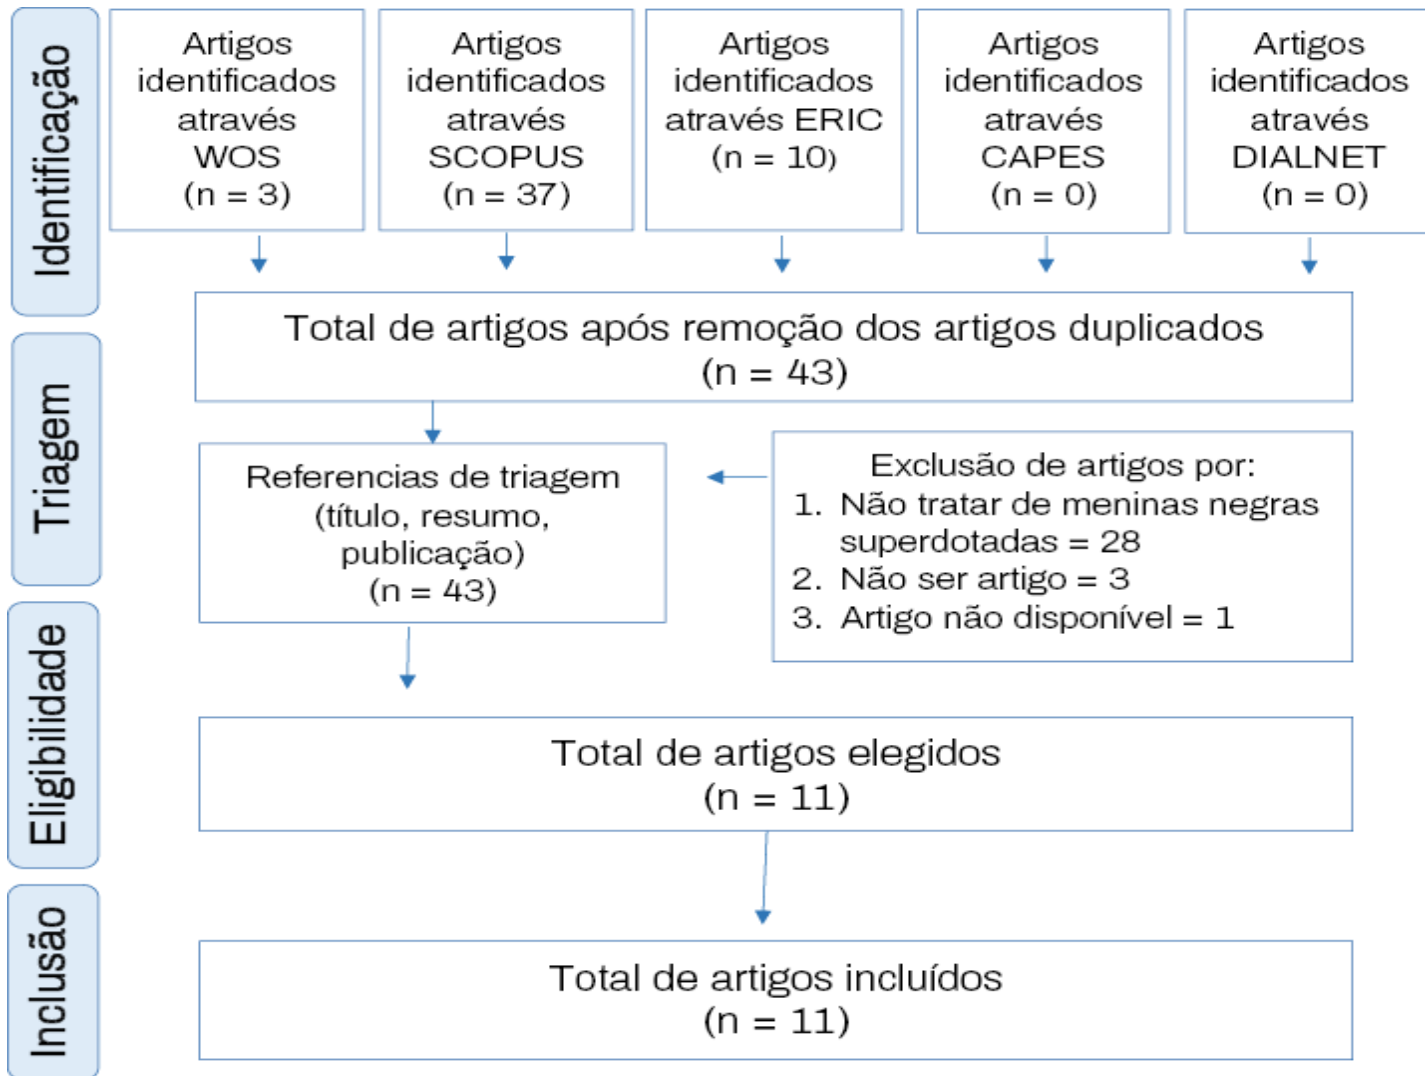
Identificação

Artigos identificados através WOS (n = 3)

Artigos identificados através SCOPUS (n = 37)

Artigos identificados através ERIC (n = 10)

Artigos identificados através CAPES (n = 0)

Artigos identificados através DIALNET (n = 0)

Total de artigos após remoção dos artigos duplicados (n = 43)

Triagem

Referencias de triagem (título, resumo, publicação) (n = 43)

Exclusão de artigos por:
1. Não tratar de meninas negras superdotadas = 28
2. Não ser artigo = 3
3. Artigo não disponível = 1

Eligibilidade

Total de artigos elegidos (n = 11)

Inclusão

Total de artigos incluídos (n = 11)